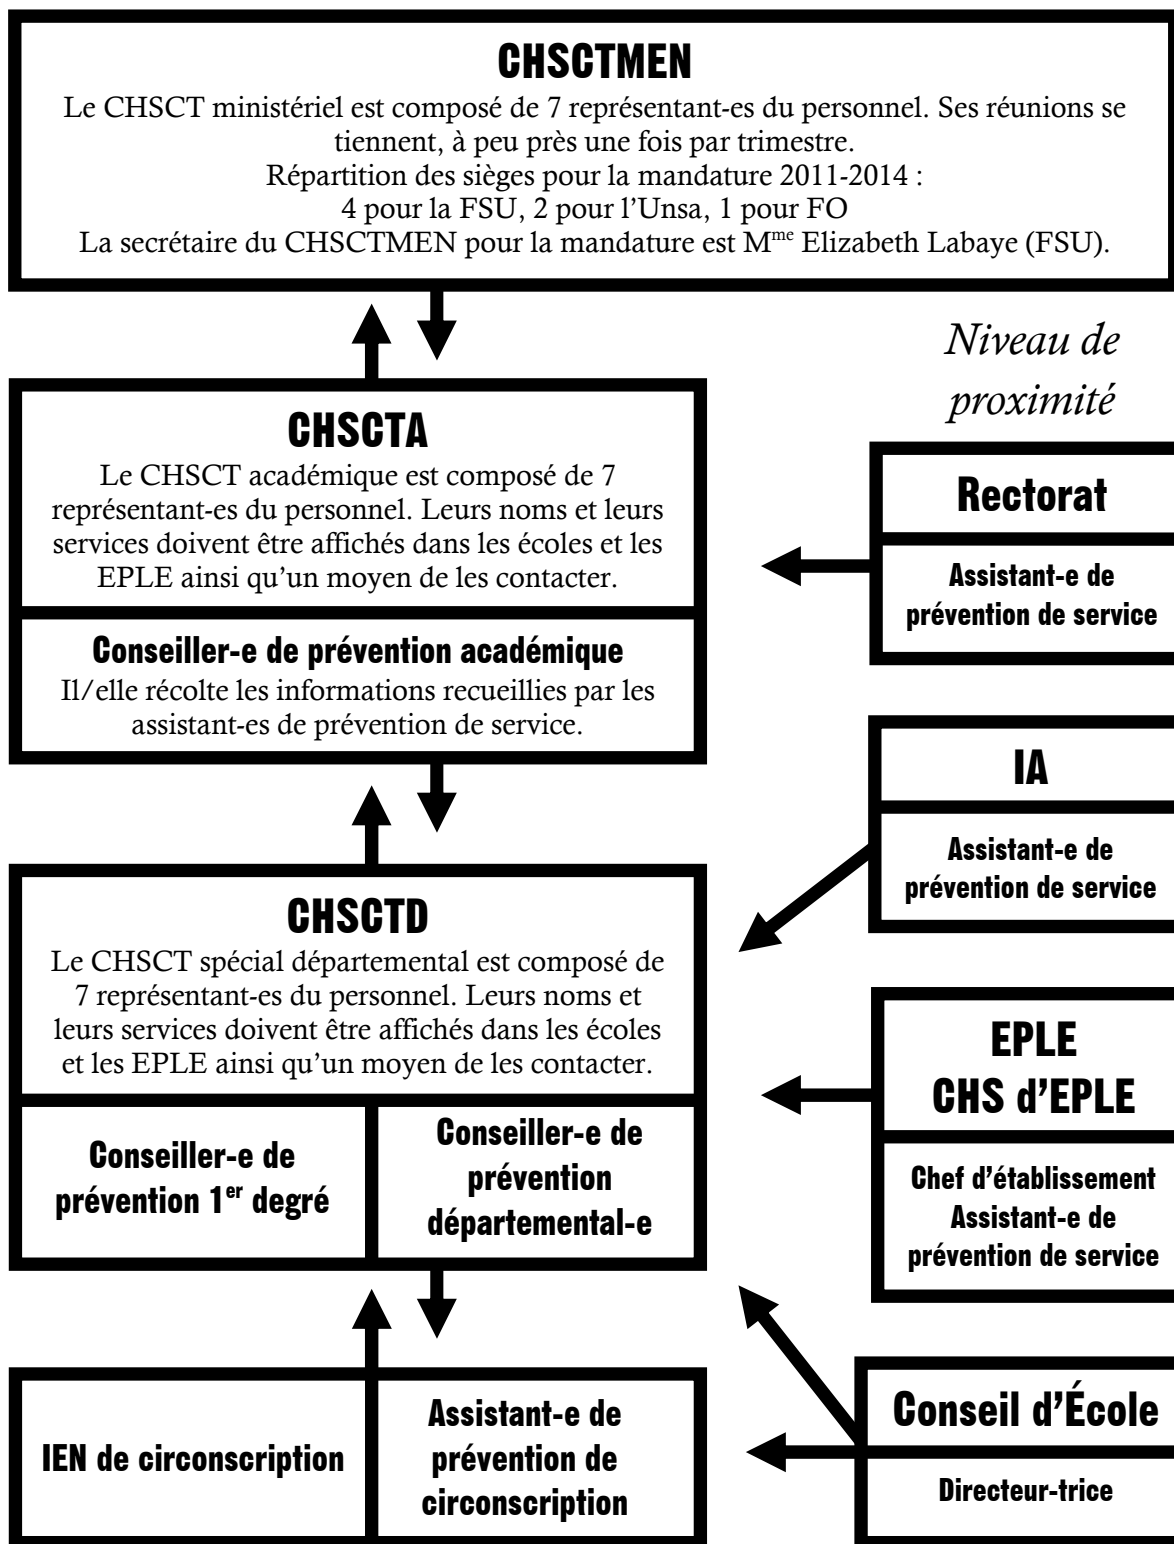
CHSCTMEN

Le CHSCT ministériel est composé de 7 représentant-es du personnel. Ses réunions se tiennent, à peu près une fois par trimestre.
Répartition des sièges pour la mandature 2011-2014 :
4 pour la FSU, 2 pour l'Unsa, 1 pour FO
La secrétaire du CHSCTMEN pour la mandature est M$^{me}$ Elizabeth Labaye (FSU).

Niveau de proximité

CHSCTA

Le CHSCT académique est composé de 7 représentant-es du personnel. Leurs noms et leurs services doivent être affichés dans les écoles et les EPLE ainsi qu'un moyen de les contacter.

Conseiller-e de prévention académique

Il/elle récolte les informations recueillies par les assistant-es de prévention de service.

Rectorat

Assistant-e de prévention de service

IA

Assistant-e de prévention de service

CHSCTD

Le CHSCT spécial départemental est composé de 7 représentant-es du personnel. Leurs noms et leurs services doivent être affichés dans les écoles et les EPLE ainsi qu'un moyen de les contacter.

Conseiller-e de prévention 1$^{er}$ degré

Conseiller-e de prévention départemental-e

EPLE
CHS d'EPLE

Chef d'établissement
Assistant-e de prévention de service

IEN de circonscription

Assistant-e de prévention de circonscription

Conseil d'École

Directeur-trice